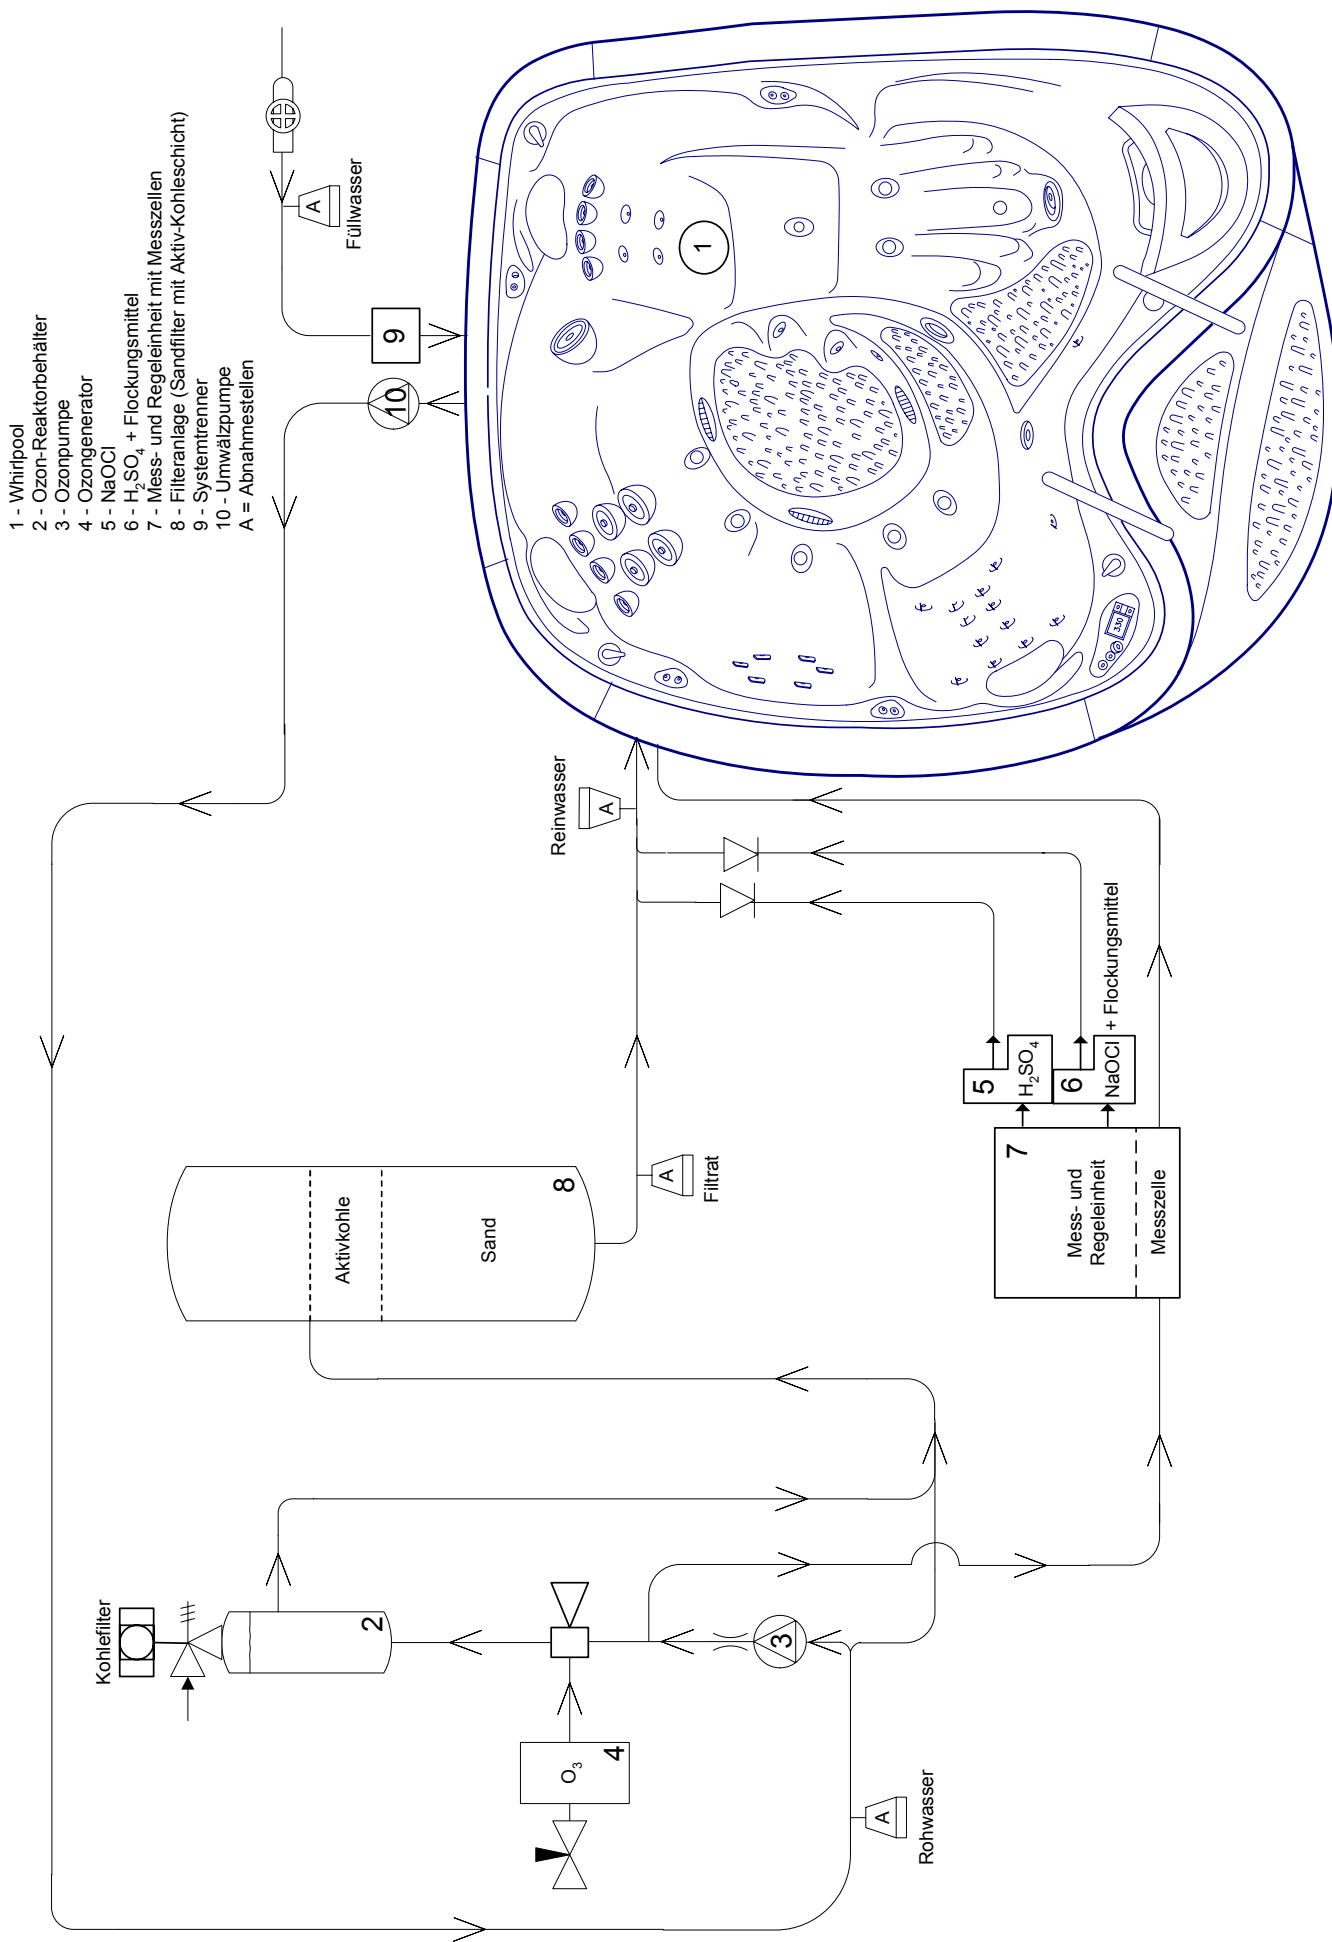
1 - Whirlpool
2 - Ozon-Reaktorbehälter
3 - Ozonpumpe
4 - Ozongenerator
5 - NaOCl
6 - $H_2SO_4$ + Flockungsmittel
7 - Mess- und Regeleinheit mit Messzellen
8 - Filteranlage (Sandfilter mit Aktiv-Kohleschicht)
9 - Systemtrenner
10 - Umwälzpumpe
A = Abnahmestellen

A
Füllwasser

1

9

10

330

A
Reinwasser

5
$H_2SO_4$

6
NaOCl + Flockungsmittel

7
Mess- und Regeleinheit
Messzelle

8
Aktivkohle
Sand

A
Filtrat

Kohlefilter

2

3

4
$O_3$

A
Rohwasser